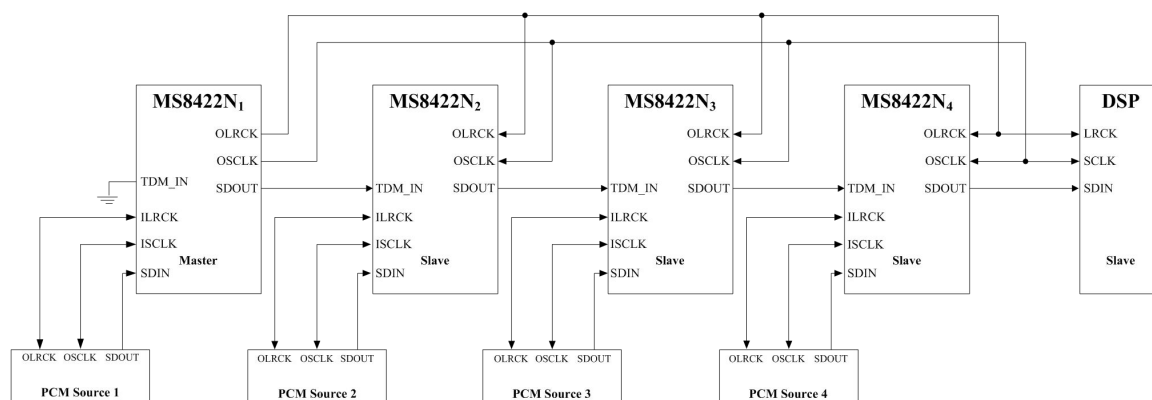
MS8422N$_1$
OLRCK
OSCLK
TDM_IN
SDOUT
ILRCK
ISCLK
SDIN
Master

MS8422N$_2$
OLRCK
OSCLK
SDOUT
TDM_IN
ILRCK
ISCLK
SDIN
Slave

MS8422N$_3$
OLRCK
OSCLK
SDOUT
TDM_IN
ILRCK
ISCLK
SDIN
Slave

MS8422N$_4$
OLRCK
OSCLK
SDOUT
TDM_IN
ILRCK
ISCLK
SDIN
Slave

DSP
LRCK
SCLK
SDIN
Slave

OLRCK OSCLK SDOUT
PCM Source 1

OLRCK OSCLK SDOUT
PCM Source 2

OLRCK OSCLK SDOUT
PCM Source 3

OLRCK OSCLK SDOUT
PCM Source 4